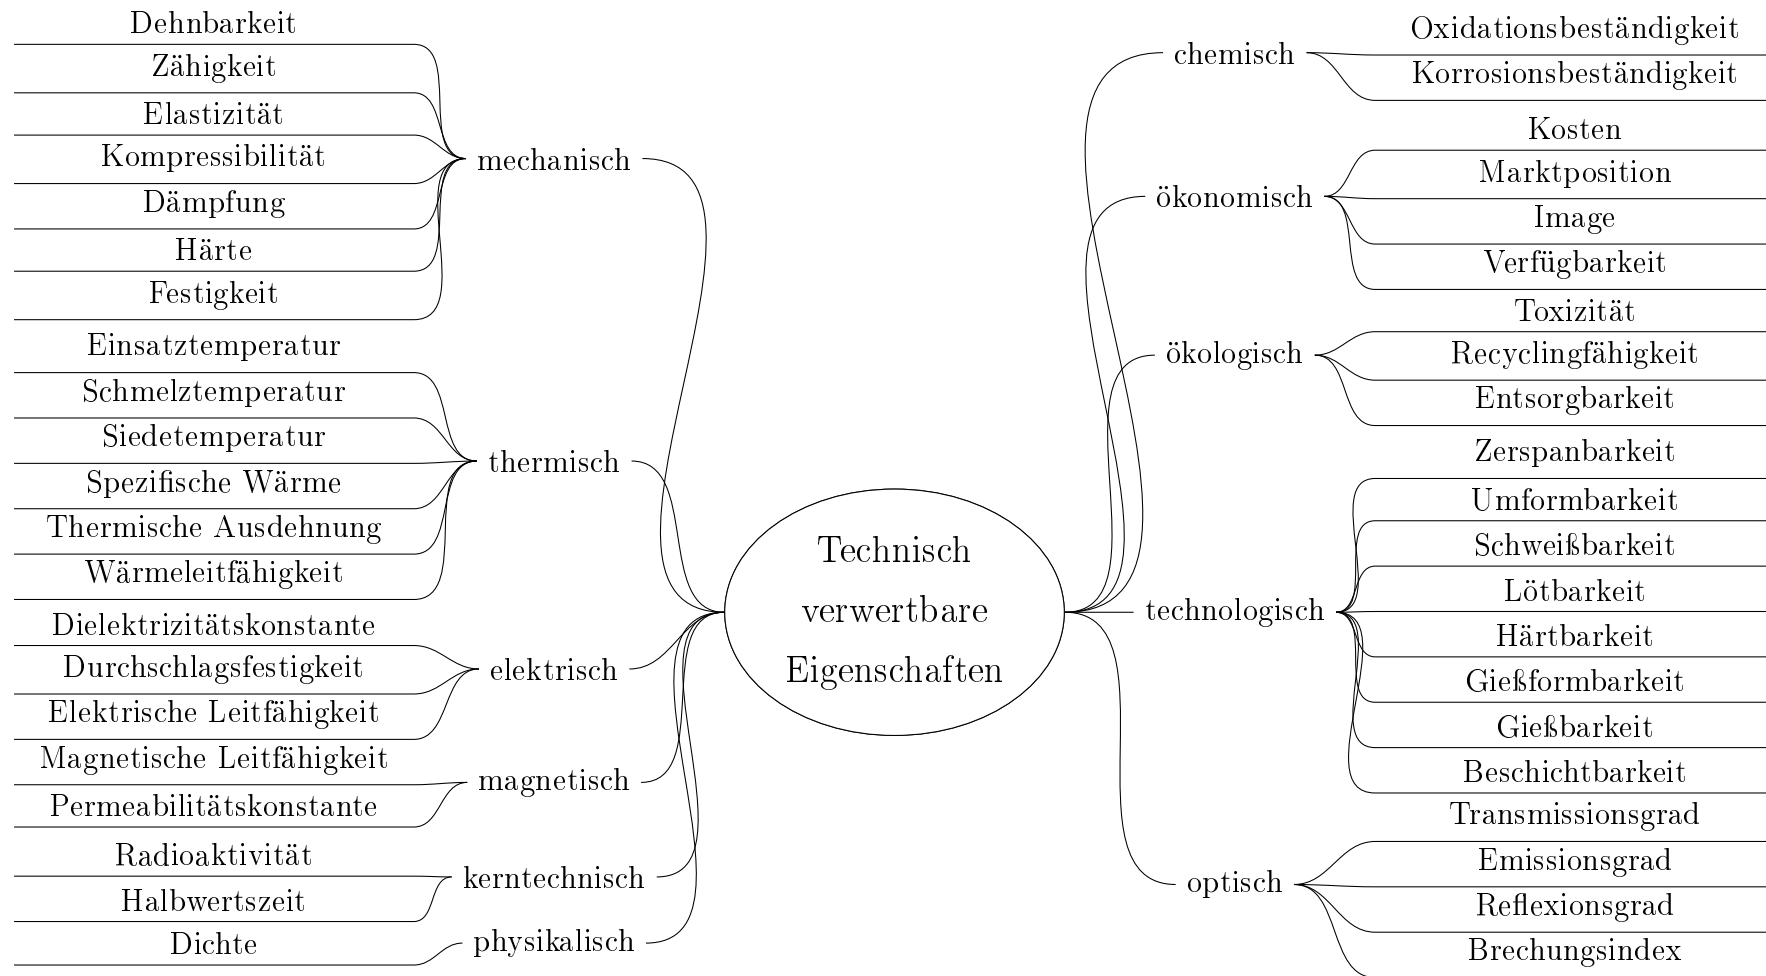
Technisch verwertbare Eigenschaften

mechanisch
Dehnbarkeit
Zähigkeit
Elastizität
Kompressibilität
Dämpfung
Härte
Festigkeit

thermisch
Einsatztemperatur
Schmelztemperatur
Siedetemperatur
Spezifische Wärme
Thermische Ausdehnung
Wärmeleitfähigkeit

elektrisch
Dielektrizitätskonstante
Durchschlagsfestigkeit
Elektrische Leitfähigkeit

magnetisch
Magnetische Leitfähigkeit
Permeabilitätskonstante

kerntechnisch
Radioaktivität
Halbwertszeit

physikalisch
Dichte

chemisch
Oxidationsbeständigkeit
Korrosionsbeständigkeit

ökonomisch
Kosten
Marktposition
Image
Verfügbarkeit

ökologisch
Toxizität
Recyclingfähigkeit
Entsorgbarkeit

technologisch
Zerspanbarkeit
Umformbarkeit
Schweißbarkeit
Lötbarkeit
Härtbarkeit
Gießformbarkeit
Gießbarkeit
Beschichtbarkeit

optisch
Transmissionsgrad
Emissionsgrad
Reflexionsgrad
Brechungsindex